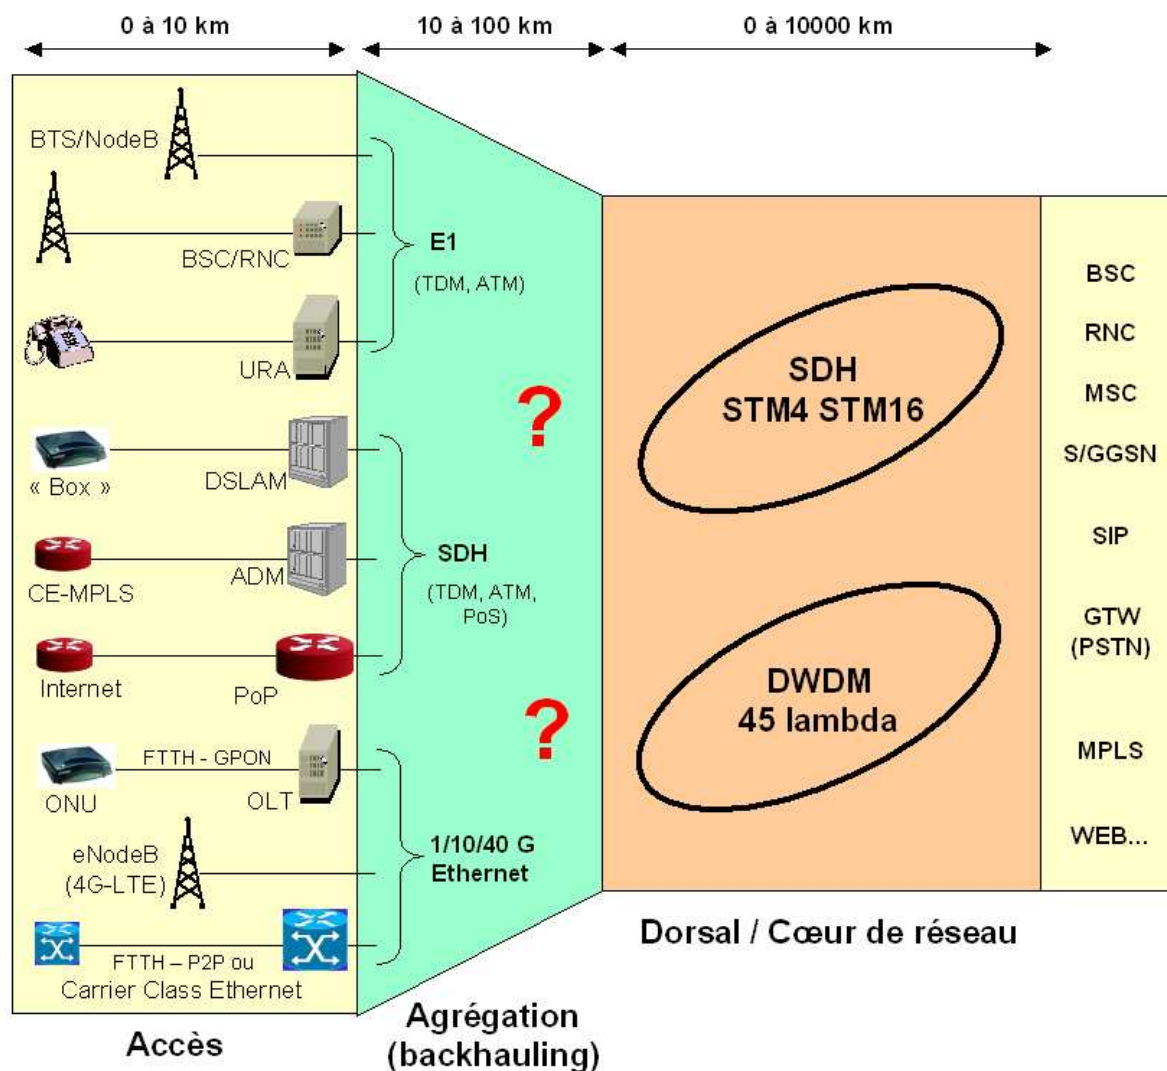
0 à 10 km

10 à 100 km

0 à 10000 km

BTS/NodeB

BSC/RNC

URA

E1

(TDM, ATM)

« Box »

DSLAM

CE-MPLS

ADM

SDH

(TDM, ATM, PoS)

Internet

PoP

FTTH - GPON

ONU

OLT

eNodeB (4G-LTE)

1/10/40 G Ethernet

FTTH – P2P ou Carrier Class Ethernet

?

?

SDH
STM4 STM16

DWDM
45 lambda

BSC

RNC

MSC

S/GGSN

SIP

GTW (PSTN)

MPLS

WEB...

Accès

Agrégation (backhauling)

Dorsal / Cœur de réseau